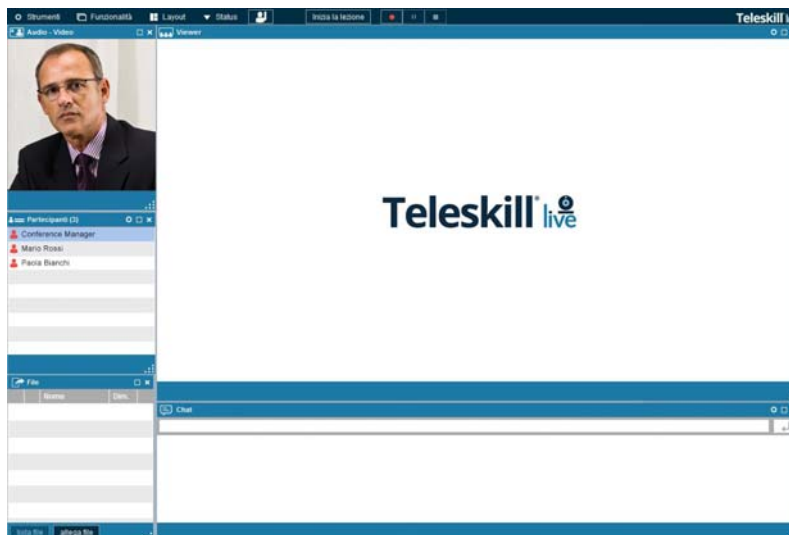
Strumenti Funzionalità Layout Status Inizia la lezione Teleskill

Audio - Video

Viewer

Teleskill live

Partecipanti (3)

Conference Manager

Mario Rossi

Paola Bianchi

File

Nome Dim.

Chat

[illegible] allega file